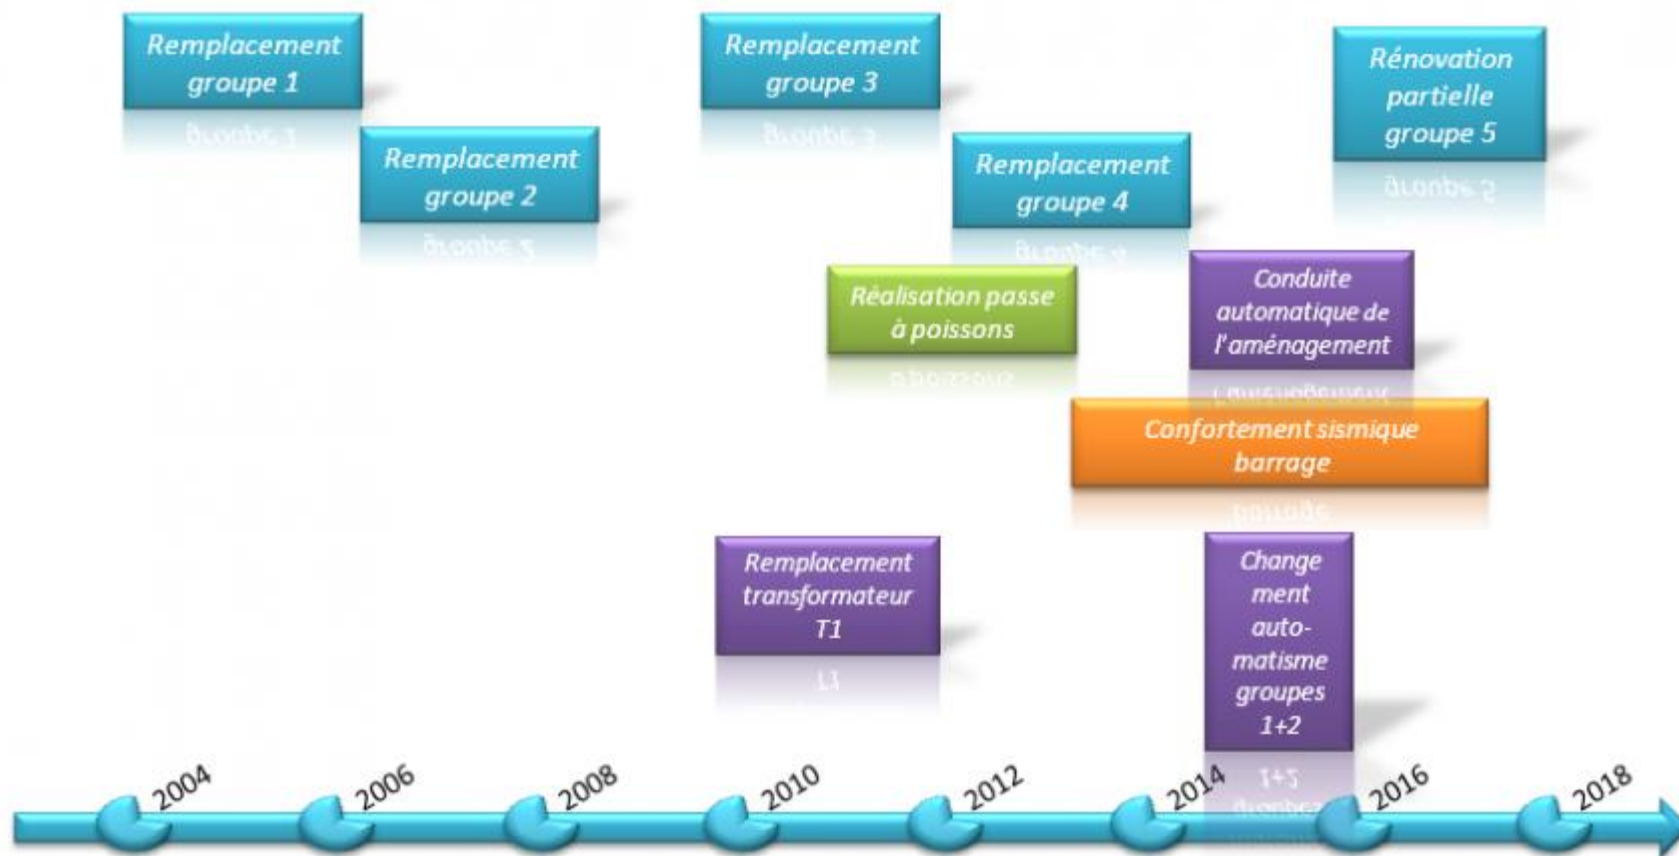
Remplacement groupe 1

Remplacement groupe 2

Remplacement groupe 3

Remplacement groupe 4

Rénovation partielle groupe 5

Réalisation passe à poissons

Conduite automatique de l'aménagement

Confortement sismique barrage

Remplacement transformateur T1

Change ment auto-matisme groupes 1+2

2004

2006

2008

2010

2012

2014

2016

2018